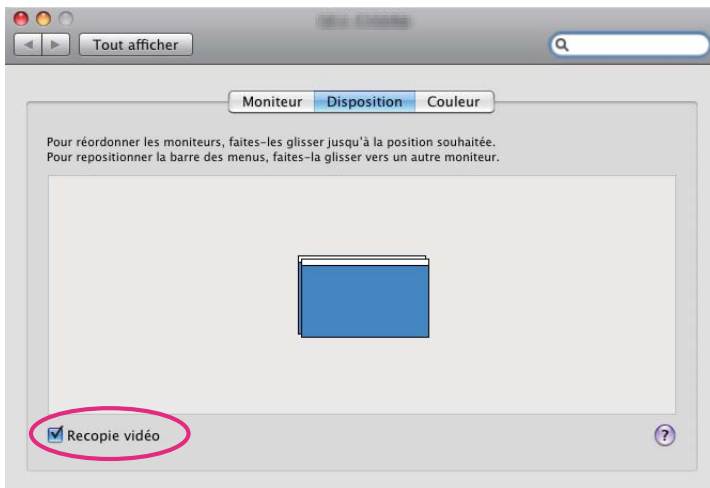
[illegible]

Tout afficher

Moniteur | Disposition | Couleur

Pour réordonner les moniteurs, faites-les glisser jusqu'à la position souhaitée.
Pour repositionner la barre des menus, faites-la glisser vers un autre moniteur.

Recopie vidéo

?